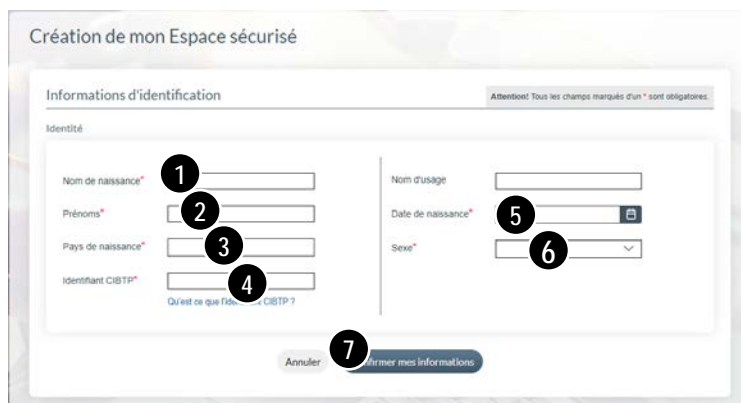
Création de mon Espace sécurisé

Informations d'identification

Attention! Tous les champs marqués d'un * sont obligatoires.

Identité

Nom de naissance*

1

Prénoms*

2

Pays de naissance*

3

Identifiant CIBTP*

4

Qu'est ce que l'ide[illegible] CIBTP ?

Nom d'usage

Date de naissance*

5

Sexe*

6

Annuler

7

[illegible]firmer mes informations